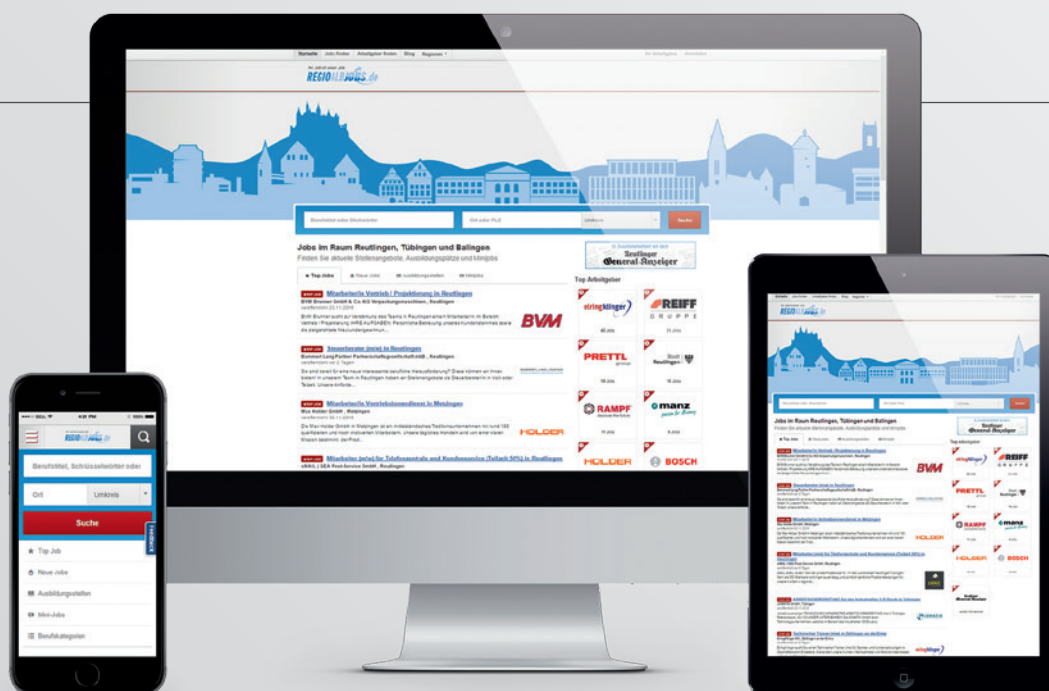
Startseite Jobs finden Arbeitgeber finden Blog Regionen

REGIOALBJOBS.de

Berufstitel oder Stichworte

Ort oder PLZ

Umkreis

Suche

Jobs im Raum Reutlingen, Tübingen und Balingen

Finden Sie aktuelle Stellenangebote, Ausbildungsplätze und Minijobs

Top Jobs

Neue Jobs

Ausbildungsstellen

Minijobs

Reutlinger General-Anzeiger

Top Arbeitgeber

Mitarbeiter/in Vertrieb / Projektierung in Reutlingen

BVM Brunner GmbH & Co. KG Verpackungsmaschinen, Reutlingen

BVM

Steuerberater (m/w) in Reutlingen

Mitarbeiter/in Vertriebsinnendienst in Metzingen

Max Holder GmbH, Metzingen

HOLDER

Mitarbeiter (m/w) für Telefonzentrale und Kundenservice (Teilzeit 50%) in Reutlingen

ElringKlinger

40 Jobs

REIFF GRUPPE

21 Jobs

PRETTL

Stadt Reutlingen

RAMPF

manz

HOLDER

BOSCH

Berufstitel, Schlüsselwörter oder

Ort

Umkreis

Suche

FEEDBACK

Top Job

Neue Jobs

Ausbildungsstellen

Mini-Jobs

Berufskategorien

Jobs im Raum Reutlingen, Tübingen und Balingen

Finden Sie aktuelle Stellenangebote, Ausbildungsplätze und Minijobs

Top Arbeitgeber

Reutlinger General-Anzeiger

ElringKlinger

REIFF GRUPPE

PRETTL

Stadt Reutlingen

RAMPF

manz

HOLDER

BOSCH

BVM

HOLDER

elringklinger